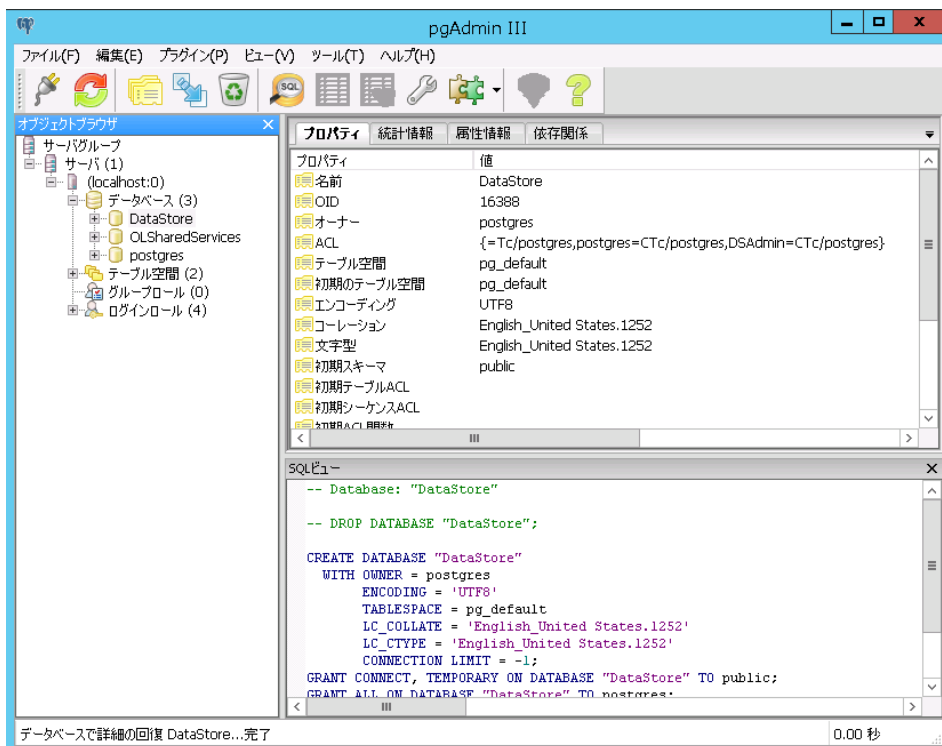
pgAdmin III

ファイル(F) 編集(E) プラグイン(P) ビュー(V) ツール(T) ヘルプ(H)

SQL

オブジェクトブラウザ
サーバグループ
サーバ (1)
(localhost:0)
データベース (3)
DataStore
OLSharedServices
postgres
テーブル空間 (2)
グループロール (0)
ログインロール (4)

プロパティ | 統計情報 | 属性情報 | 依存関係

| プロパティ | 値 |
|---|---|
| 名前 | DataStore |
| OID | 16388 |
| オーナー | postgres |
| ACL | {=Tc/postgres,postgres=CTc/postgres,DSAdmin=CTc/postgres} |
| テーブル空間 | pg_default |
| 初期のテーブル空間 | pg_default |
| エンコーディング | UTF8 |
| コーレーション | English_United States.1252 |
| 文字型 | English_United States.1252 |
| 初期スキーマ | public |
| 初期テーブルACL | |
| 初期シーケンスACL | |
| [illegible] | |

III

SQLビュー
-- Database: "DataStore"

-- DROP DATABASE "DataStore";

CREATE DATABASE "DataStore"
  WITH OWNER = postgres
       ENCODING = 'UTF8'
       TABLESPACE = pg_default
       LC_COLLATE = 'English_United States.1252'
       LC_CTYPE = 'English_United States.1252'
       CONNECTION LIMIT = -1;
GRANT CONNECT, TEMPORARY ON DATABASE "DataStore" TO public;
GRANT ALL ON DATABASE "DataStore" TO postgres;

III

データベースで詳細の回復 DataStore...完了
0.00 秒